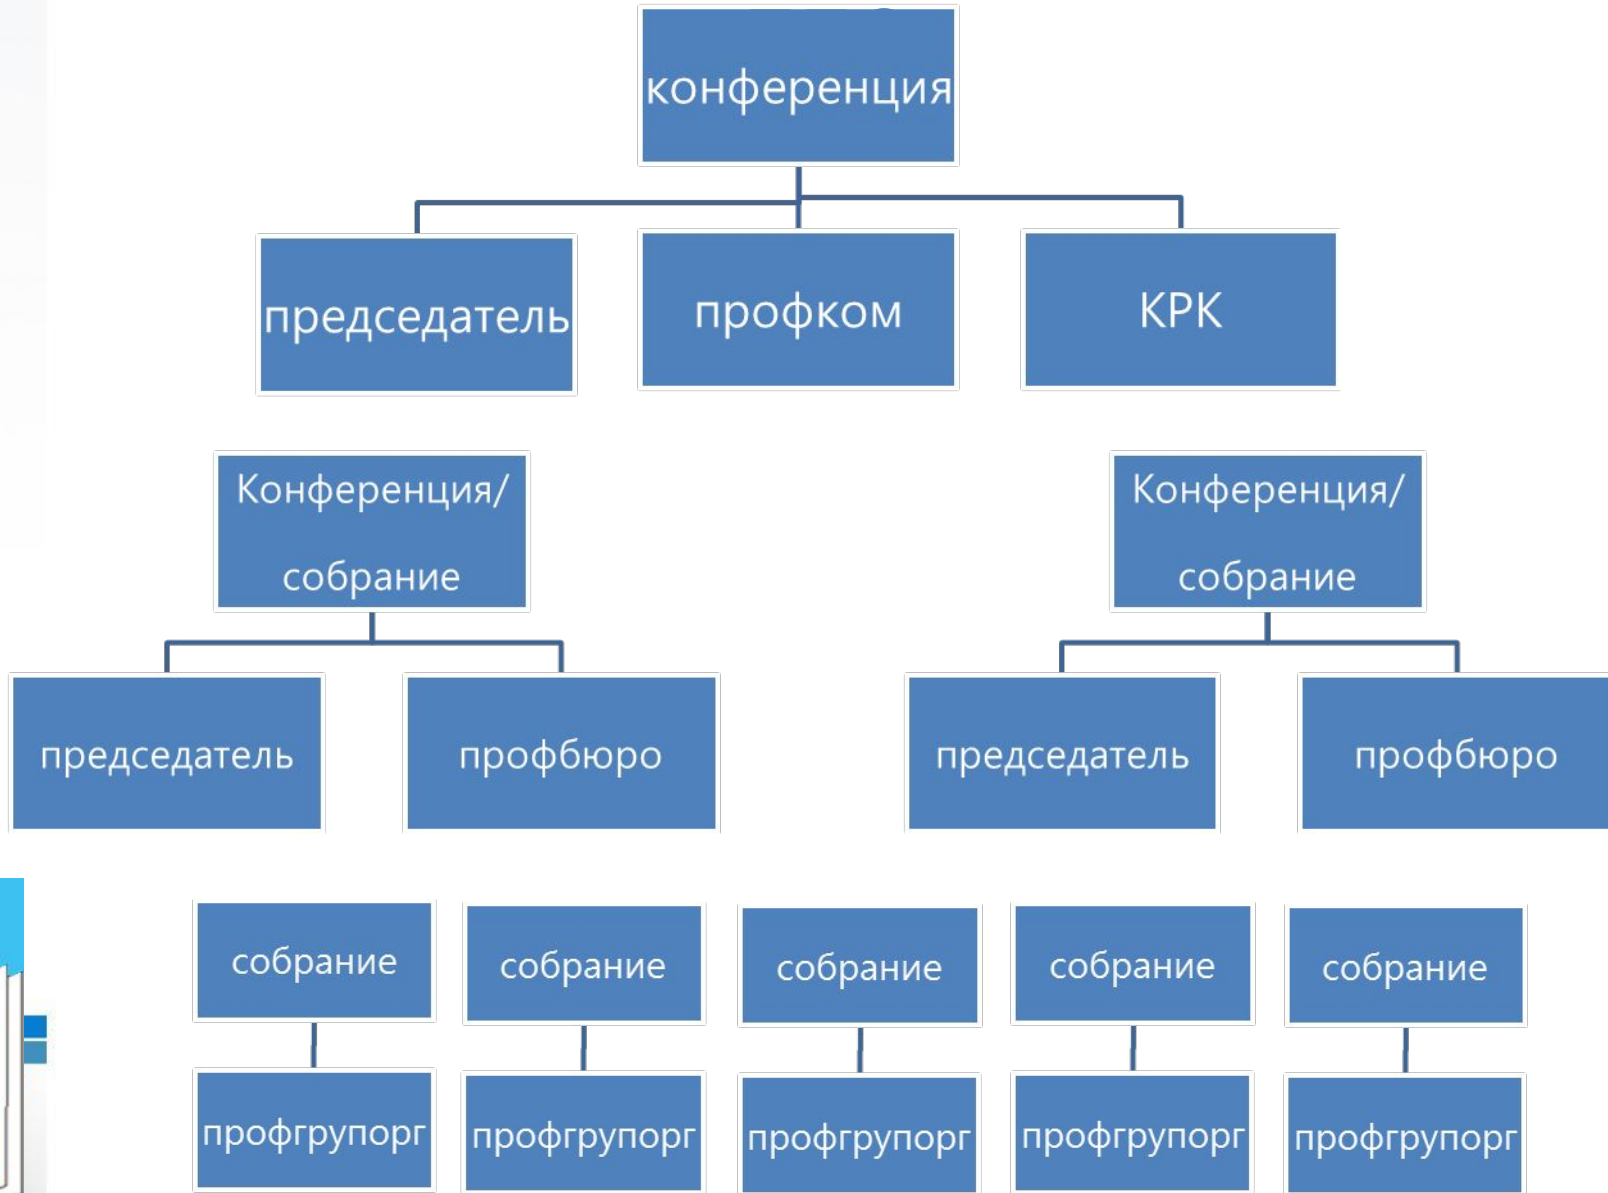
конференция

председатель

профком

КРК

Конференция/ собрание

председатель

профбюро

Конференция/ собрание

председатель

профбюро

собрание

профгрупорг

собрание

профгрупорг

собрание

профгрупорг

собрание

профгрупорг

собрание

профгрупорг